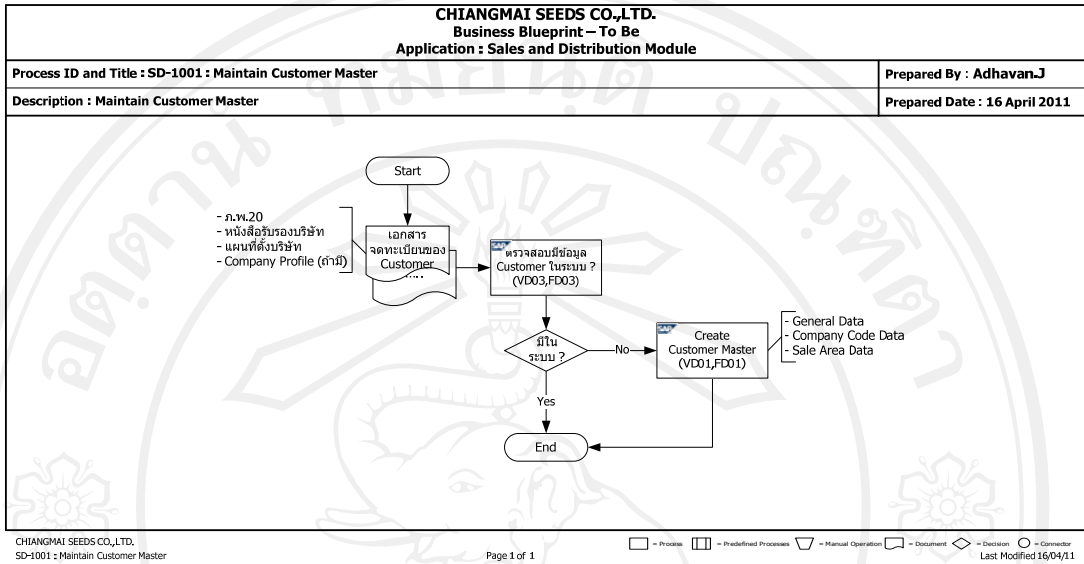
CHIANGMAI SEEDS CO.,LTD.
Business Blueprint – To Be
Application : Sales and Distribution Module

Process ID and Title : SD-1001 : Maintain Customer Master

Prepared By : Adhavan.J

Description : Maintain Customer Master

Prepared Date : 16 April 2011

Start

- ภ.พ.20
- หนังสือรับรองบริษัท
- แผนที่ตั้งบริษัท
- Company Profile (ถ้ามี)

เอกสาร จดทะเบียนของ Customer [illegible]

SAP ตรวจสอบมีข้อมูล Customer ในระบบ ? (VD03,FD03)

มีใน ระบบ ?

No

SAP Create Customer Master (VD01,FD01)

- General Data
- Company Code Data
- Sale Area Data

Yes

End

CHIANGMAI SEEDS CO.,LTD.
SD-1001 : Maintain Customer Master

Page 1 of 1

= Process = Predefined Processes = Manual Operation = Document = Decision = Connector
Last Modified 16/04/11